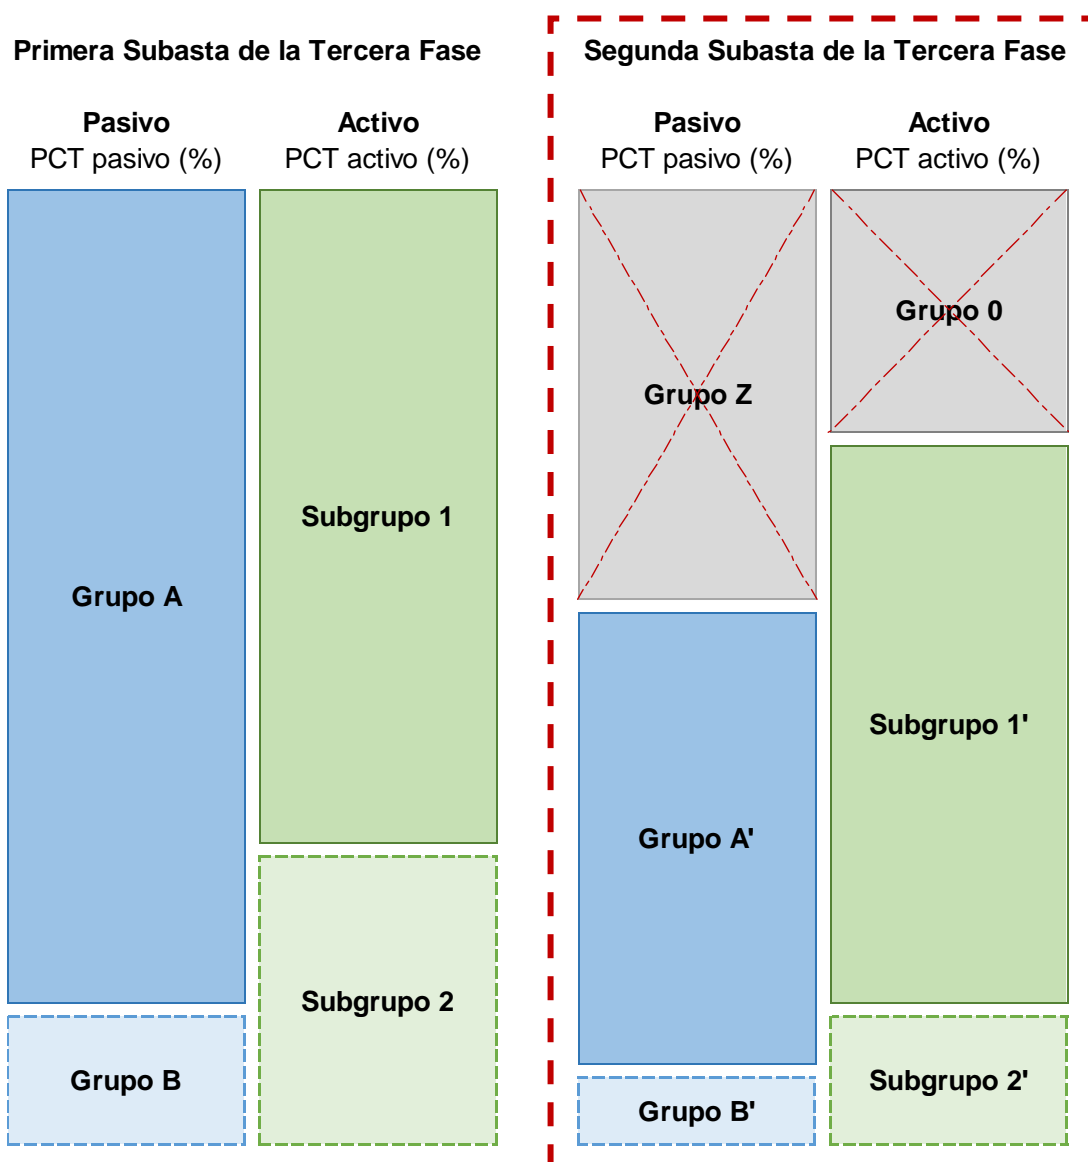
Primera Subasta de la Tercera Fase

Pasivo
PCT pasivo (%)

Activo
PCT activo (%)

Grupo A

Subgrupo 1

Subgrupo 2

Grupo B

Segunda Subasta de la Tercera Fase

Pasivo
PCT pasivo (%)

Activo
PCT activo (%)

Grupo Z

Grupo 0

Subgrupo 1'

Grupo A'

Grupo B'

Subgrupo 2'